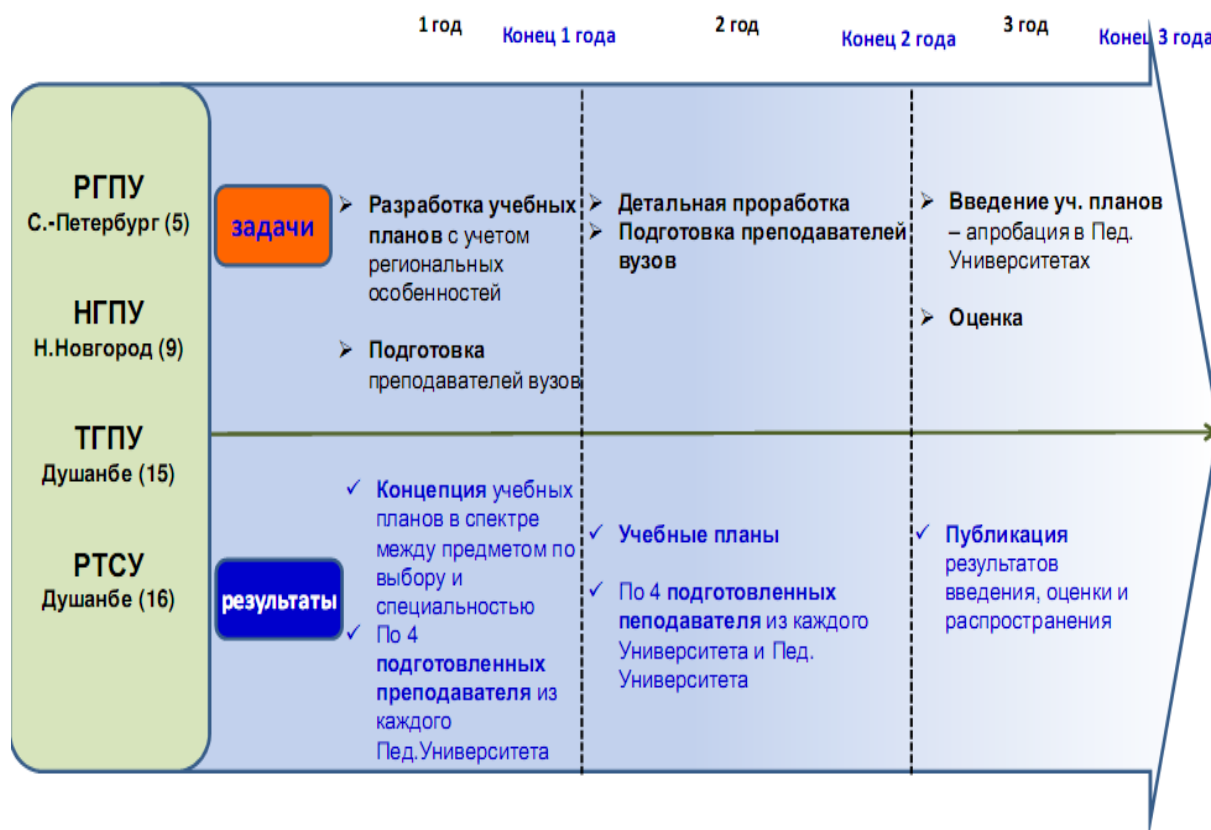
1 год

Конец 1 года

2 год

Конец 2 года

3 год

Конец 3 года

РГПУ
С.-Петербург (5)

НГПУ
Н.Новгород (9)

ТГПУ
Душанбе (15)

РТСУ
Душанбе (16)

задачи

➢ Разработка учебных планов с учетом региональных особенностей

➢ Подготовка преподавателей вузов

➢ Детальная проработка
➢ Подготовка преподавателей вузов

➢ Введение уч. планов – апробация в Пед. Университетах

➢ Оценка

результаты

✓ Концепция учебных планов в спектре между предметом по выбору и специальностью
✓ По 4 подготовленных преподавателя из каждого Пед.Университета

✓ Учебные планы

✓ По 4 подготовленных пеподавателя из каждого Университета и Пед. Университета

✓ Публикация результатов введения, оценки и распространения